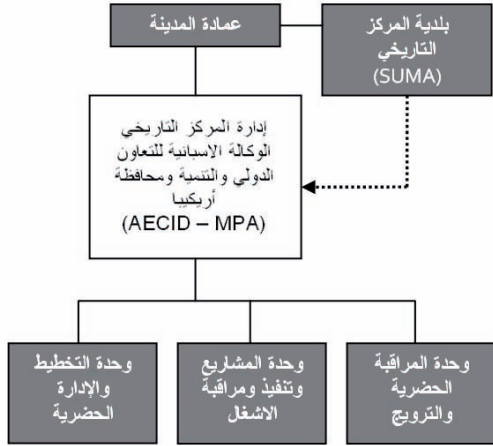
عمادة المدينة

بلدية المركز التاريخي
(SUMA)

إدارة المركز التاريخي
الوكالة الاسبانية للتعاون الدولي والتنمية ومحافظة أريكيبا
(AECID – MPA)

وحدة المراقبة الحضرية والترويج

وحدة المشاريع وتنفيذ ومراقبة الاشغال

وحدة التخطيط والإدارة الحضرية